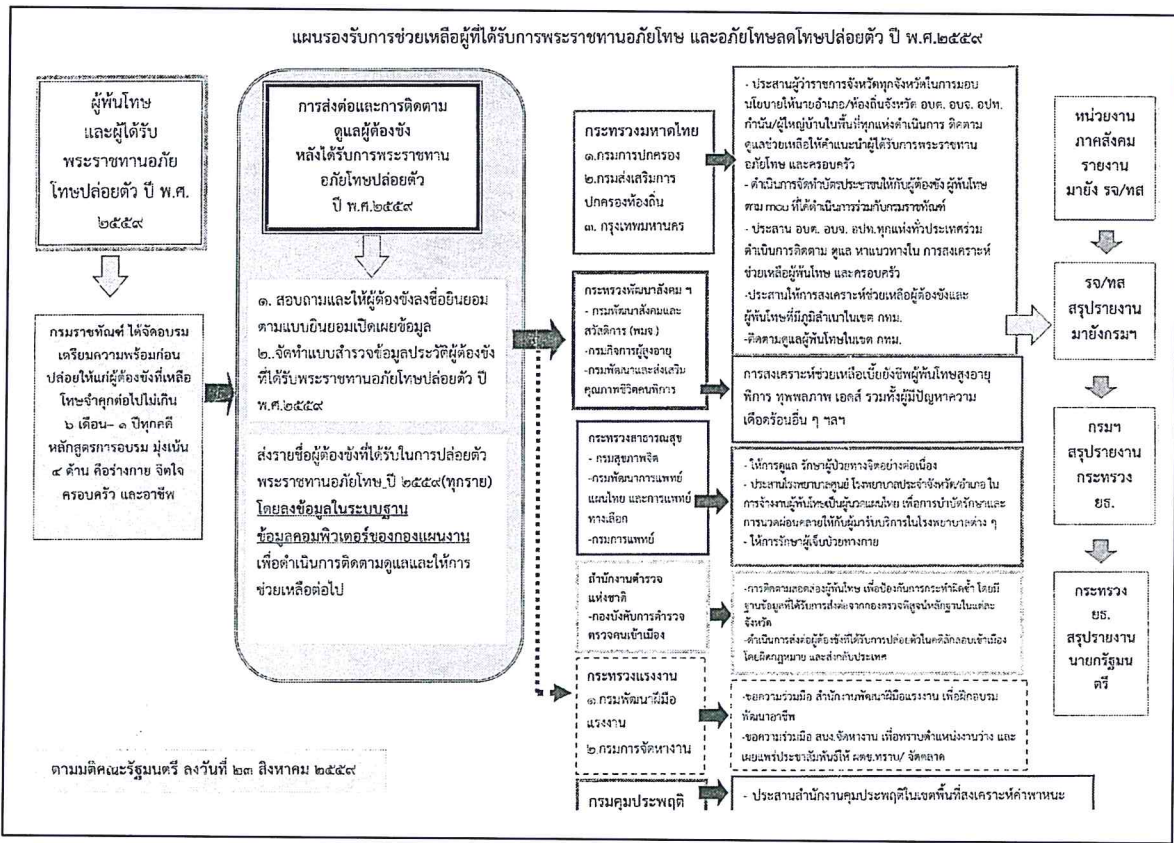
แผนรองรับการช่วยเหลือผู้ที่ได้รับการพระราชทานอภัยโทษ และอภัยโทษลดโทษปล่อยตัว ปี พ.ศ.๒๕๕๙

ผู้พ้นโทษ และผู้ได้รับพระราชทานอภัยโทษปล่อยตัว ปี พ.ศ. ๒๕๕๙

กรมราชทัณฑ์ ได้จัดอบรมเตรียมความพร้อมก่อนปล่อยให้แก่ผู้ต้องขังที่เหลือโทษจำคุกต่อไปไม่เกิน ๖ เดือน- ๑ ปีทุกคดี หลักสูตรการอบรม มุ่งเน้น ๔ ด้าน คือร่างกาย จิตใจ ครอบครัว และอาชีพ

ตามมติคณะรัฐมนตรี ลงวันที่ ๒๓ สิงหาคม ๒๕๕๙

การส่งต่อและการติดตามดูแลผู้ต้องขัง หลังได้รับการพระราชทานอภัยโทษปล่อยตัว ปี พ.ศ.๒๕๕๙

๑. สอบถามและให้ผู้ต้องขังลงชื่อยินยอมตามแบบยินยอมเปิดเผยข้อมูล
๒. จัดทำแบบสำรวจข้อมูลประวัติผู้ต้องขังที่ได้รับพระราชทานอภัยโทษปล่อยตัว ปี พ.ศ.๒๕๕๙

ส่งรายชื่อผู้ต้องขังที่ได้รับในการปล่อยตัวพระราชทานอภัยโทษ ปี ๒๕๕๙(ทุกราย) โดยลงข้อมูลในระบบฐานข้อมูลคอมพิวเตอร์ของกองแผนงาน เพื่อดำเนินการติดตามดูแลและให้การช่วยเหลือต่อไป

กระทรวงมหาดไทย
๑.กรมการปกครอง
๒.กรมส่งเสริมการปกครองท้องถิ่น
๓. กรุงเทพมหานคร

- ประสานผู้ว่าราชการจังหวัดทุกจังหวัดในการมอบนโยบายให้นายอำเภอ/ท้องถิ่นจังหวัด อบต. อบจ. อปท. กำนัน/ผู้ใหญ่บ้านในพื้นที่ทุกแห่งดำเนินการ ติดตามดูแลช่วยเหลือให้คำแนะนำผู้ได้รับการพระราชทานอภัยโทษ และครอบครัว
- ดำเนินการจัดทำบัตรประชาชนให้กับผู้ต้องขัง ผู้พ้นโทษ ตาม mou ที่ได้ดำเนินการร่วมกับกรมราชทัณฑ์
- ประสาน อบต. อบจ. อปท.ทุกแห่งทั่วประเทศร่วมดำเนินการติดตาม ดูแล หาแนวทางใน การสงเคราะห์ช่วยเหลือผู้พ้นโทษ และครอบครัว
-ประสานให้การสงเคราะห์ช่วยเหลือผู้ต้องขังและผู้พ้นโทษที่มีภูมิลำเนาในเขต กทม.
-ติดตามดูแลผู้พ้นโทษในเขต กทม.

กระทรวงพัฒนาสังคม ฯ
- กรมพัฒนาสังคมและสวัสดิการ (พมจ)
-กรมกิจการผู้สูงอายุ
-กรมพัฒนาและส่งเสริมคุณภาพชีวิตคนพิการ

การสงเคราะห์ช่วยเหลือเบี้ยยังชีพผู้พ้นโทษสูงอายุ พิการ ทุพพลภาพ เอดส์ รวมทั้งผู้มีปัญหาความเดือดร้อนอื่น ๆ ฯลฯ

กระทรวงสาธารณสุข
- กรมสุขภาพจิต
-กรมพัฒนาการแพทย์แผนไทย และการแพทย์ทางเลือก
-กรมการแพทย์

- ให้การดูแล รักษาผู้ป่วยทางจิตอย่างต่อเนื่อง
- ประสานโรงพยาบาลศูนย์ โรงพยาบาลประจำจังหวัด/อำเภอ ในการจ้างงานผู้พ้นโทษเป็นผู้นวดแผนไทย เพื่อการบำบัดรักษาและการนวดผ่อนคลายให้กับผู้มารับบริการในโรงพยาบาลต่าง ๆ
- ให้การรักษาผู้เจ็บป่วยทางกาย

สำนักงานตำรวจแห่งชาติ
-กองบังคับการตำรวจตรวจคนเข้าเมือง

-การติดตามสอดส่องผู้พ้นโทษ เพื่อป้องกันการกระทำผิดซ้ำ โดยมีฐานข้อมูลที่ได้รับการส่งต่อจากกองตรวจพิสูจน์หลักฐานในแต่ละจังหวัด
-ดำเนินการส่งต่อผู้ต้องขังที่ได้รับการปล่อยตัวในคดีหลบหนีเข้าเมืองโดยผิดกฎหมาย และส่งกลับประเทศ

กระทรวงแรงงาน
๑.กรมพัฒนาฝีมือแรงงาน
๒.กรมการจัดหางาน

-ขอความร่วมมือ สำนักงานพัฒนาฝีมือแรงงาน เพื่อฝึกอบรมพัฒนาอาชีพ
-ขอความร่วมมือ สนง.จัดหางาน เพื่อทราบตำแหน่งงานว่าง และเผยแพร่ประชาสัมพันธ์ให้ ผตช.ทราบ/ จัดตลาด

กรมคุมประพฤติ

- ประสานสำนักงานคุมประพฤติในเขตพื้นที่สงเคราะห์ค่าพาหนะ

หน่วยงานภาคสังคม รายงานมายัง รจ/ทส

รจ/ทส สรุปรายงานมายังกรมฯ

กรมฯ สรุปรายงานกระทรวง ยธ.

กระทรวง ยธ. สรุปรายงานนายกรัฐมนตรี